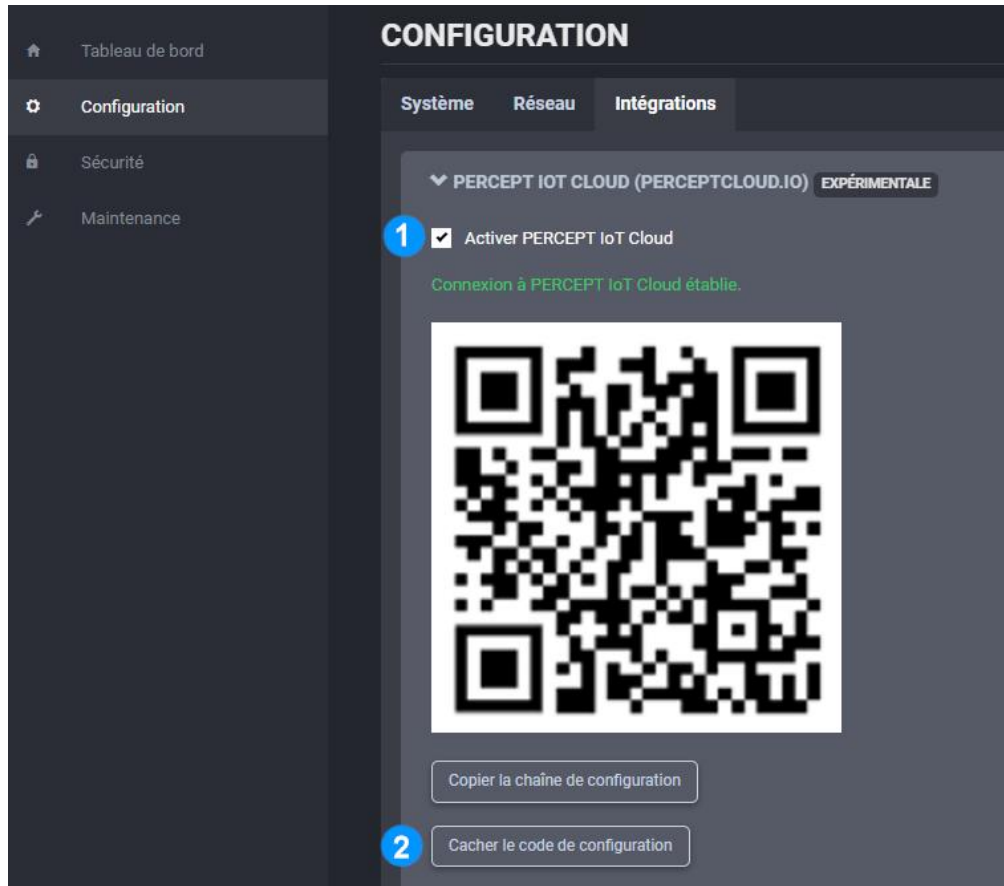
Tableau de bord

Configuration

Sécurité

Maintenance

CONFIGURATION

Système Réseau Intégrations

PERCEPT IOT CLOUD (PERCEPTCLOUD.IO) EXPÉRIMENTALE

1

Activer PERCEPT IoT Cloud

Connexion à PERCEPT IoT Cloud établie.

Copier la chaîne de configuration

2

Cacher le code de configuration